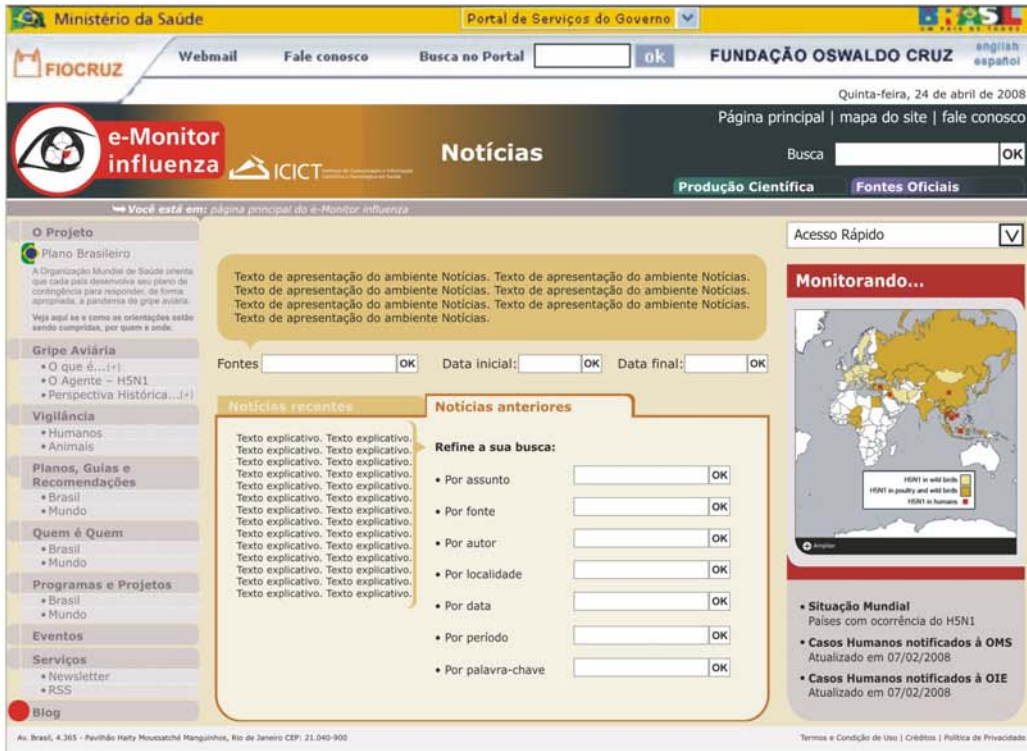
Ministério da Saúde

Portal de Serviços do Governo

BRASIL UM PAÍS DE TODOS

FIOCRUZ

Webmail

Fale conosco

Busca no Portal

ok

FUNDAÇÃO OSWALDO CRUZ

english
español

Quinta-feira, 24 de abril de 2008

Página principal | mapa do site | fale conosco

e-Monitor influenza

ICICT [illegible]

Notícias

Busca

OK

Produção Científica

Fontes Oficiais

Você está em: página principal do e-Monitor influenza

O Projeto

Plano Brasileiro

A Organização Mundial de Saúde orienta que cada país desenvolva seu plano de contingência para responder, de forma apropriada, a pandemia de gripe aviária.

Veja aqui se e como as orientações estão sendo cumpridas, por quem e onde.

Gripe Aviária
• O que é...[+]
• O Agente – H5N1
• Perspectiva Histórica...[+]

Vigilância
• Humanos
• Animais

Planos, Guias e Recomendações
• Brasil
• Mundo

Quem é Quem
• Brasil
• Mundo

Programas e Projetos
• Brasil
• Mundo

Eventos

Serviços
• Newsletter
• RSS

Blog

Texto de apresentação do ambiente Notícias. Texto de apresentação do ambiente Notícias. Texto de apresentação do ambiente Notícias. Texto de apresentação do ambiente Notícias. Texto de apresentação do ambiente Notícias. Texto de apresentação do ambiente Notícias. Texto de apresentação do ambiente Notícias.

Fontes OK Data inicial: OK Data final: OK

Notícias recentes

Notícias anteriores

Texto explicativo. Texto explicativo. Texto explicativo. Texto explicativo. Texto explicativo. Texto explicativo. Texto explicativo. Texto explicativo. Texto explicativo. Texto explicativo. Texto explicativo. Texto explicativo. Texto explicativo. Texto explicativo. Texto explicativo. Texto explicativo. Texto explicativo. Texto explicativo. Texto explicativo. Texto explicativo. Texto explicativo. Texto explicativo. Texto explicativo. Texto explicativo. Texto explicativo. Texto explicativo. Texto explicativo. Texto explicativo. Texto explicativo. Texto explicativo. Texto explicativo. Texto explicativo.

Refine a sua busca:

• Por assunto OK
• Por fonte OK
• Por autor OK
• Por localidade OK
• Por data OK
• Por período OK
• Por palavra-chave OK

Acesso Rápido

Monitorando...

H5N1 in wild birds
H5N1 in poultry and wild birds
H5N1 in humans

Ampliar

• Situação Mundial
Países com ocorrência do H5N1

• Casos Humanos notificados à OMS
Atualizado em 07/02/2008

• Casos Humanos notificados à OIE
Atualizado em 07/02/2008

Av. Brasil, 4.365 - Pavilhão Haity Moussatché Manguinhos, Rio de Janeiro CEP: 21.040-900

Termos e Condição de Uso | Créditos | Política de Privacidade